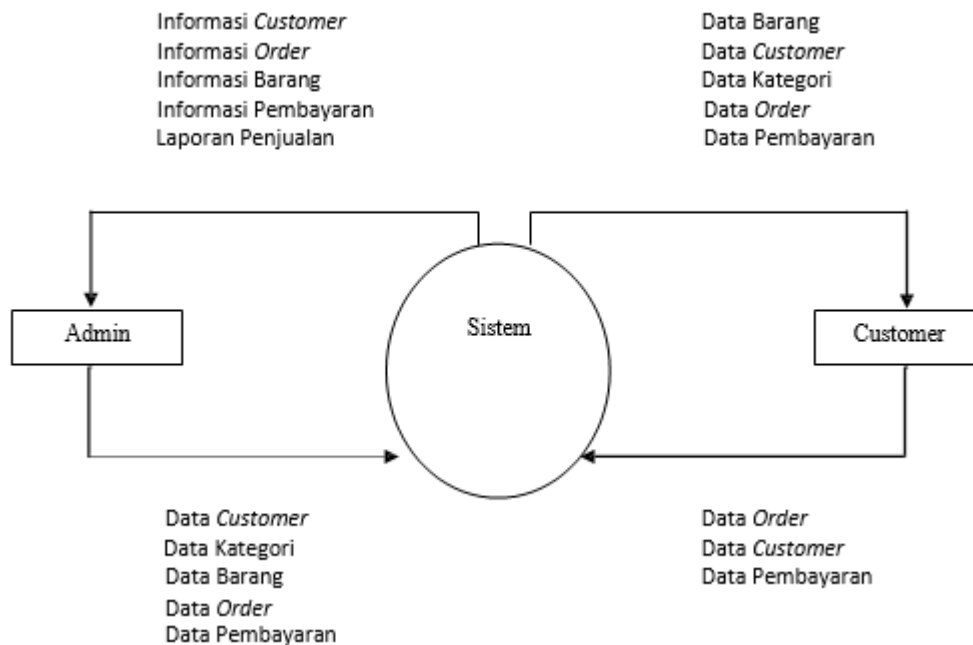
Informasi *Customer*
Informasi *Order*
Informasi Barang
Informasi Pembayaran
Laporan Penjualan

Data Barang
Data *Customer*
Data Kategori
Data *Order*
Data Pembayaran

Admin

Sistem

Customer

Data *Customer*
Data Kategori
Data Barang
Data *Order*
Data Pembayaran

Data *Order*
Data *Customer*
Data Pembayaran